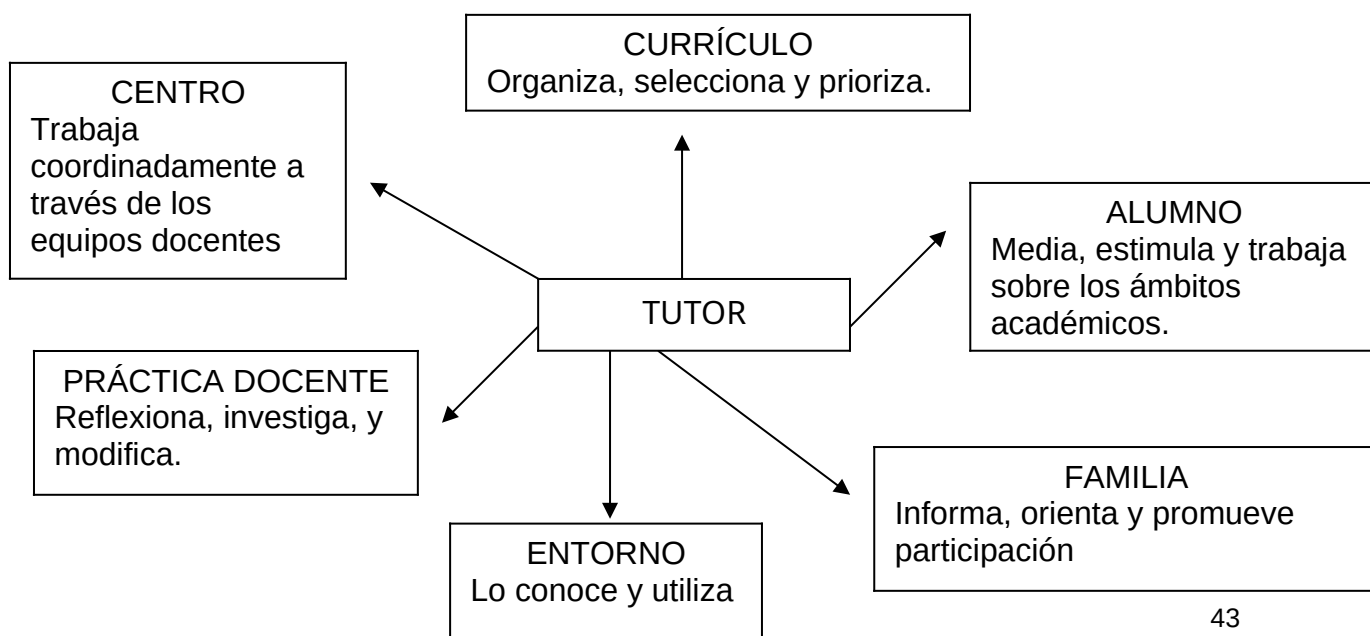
CURRÍCULO
Organiza, selecciona y prioriza.

CENTRO
Trabaja coordinadamente a través de los equipos docentes

ALUMNO
Media, estimula y trabaja sobre los ámbitos académicos.

TUTOR

PRÁCTICA DOCENTE
Reflexiona, investiga, y modifica.

FAMILIA
Informa, orienta y promueve participación

ENTORNO
Lo conoce y utiliza

43